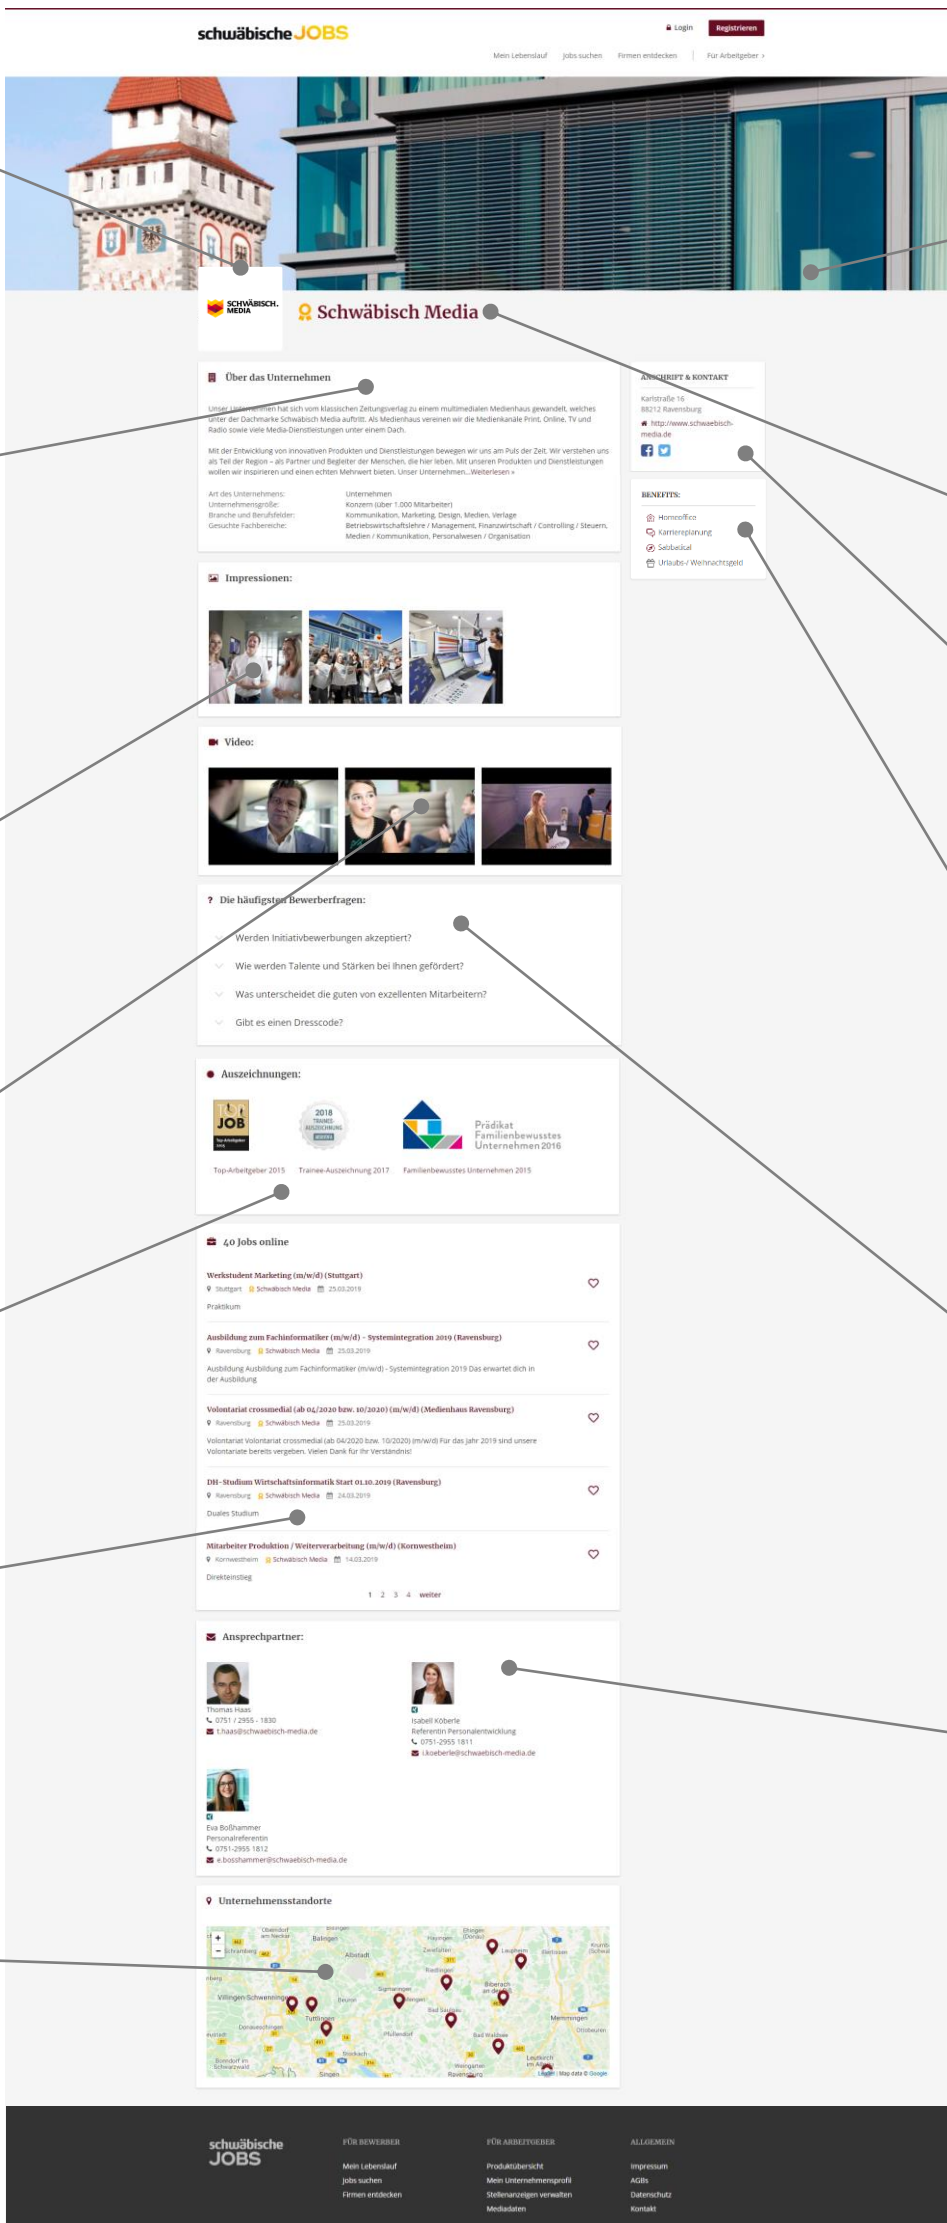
schwäbische JOBS

Login Registrieren

Mein Lebenslauf Jobs suchen Firmen entdecken Für Arbeitgeber ›

SCHWÄBISCH. MEDIA

Schwäbisch Media

Über das Unternehmen

Unser Unternehmen hat sich vom klassischen Zeitungsverlag zu einem multimedialen Medienhaus gewandelt, welches unter der Dachmarke Schwäbisch Media auftritt. Als Medienhaus vereinen wir die Medienkanäle Print, Online, TV und Radio sowie viele Media-Dienstleistungen unter einem Dach.

Mit der Entwicklung von innovativen Produkten und Dienstleistungen bewegen wir uns am Puls der Zeit. Wir verstehen uns als Teil der Region – als Partner und Begleiter der Menschen, die hier leben. Mit unseren Produkten und Dienstleistungen wollen wir inspirieren und einen echten Mehrwert bieten. Unser Unternehmen... Weiterlesen »

| Art des Unternehmens: | Unternehmen |
|---|---|
| Unternehmensgröße: | Konzern (über 1.000 Mitarbeiter) |
| Branche und Berufsfelder: | Kommunikation, Marketing, Design, Medien, Verlage |
| Gesuchte Fachbereiche: | Betriebswirtschaftslehre / Management, Finanzwirtschaft / Controlling / Steuern, Medien / Kommunikation, Personalwesen / Organisation |

ANSCHRIFT & KONTAKT

Karlstraße 16
88212 Ravensburg
http://www.schwaebisch-media.de

BENEFITS:

Homeoffice
Karriereplanung
Sabbatical
Urlaubs-/ Weihnachtsgeld

Impressionen:

Video:

Die häufigsten Bewerberfragen:

Werden Initiativbewerbungen akzeptiert?

Wie werden Talente und Stärken bei Ihnen gefördert?

Was unterscheidet die guten von exzellenten Mitarbeitern?

Gibt es einen Dresscode?

Auszeichnungen:

TOP JOB

2018 TRAINEE-AUSZEICHNUNG

Prädikat Familienbewusstes Unternehmen 2016

Top-Arbeitgeber 2015 Trainee-Auszeichnung 2017 Familienbewusstes Unternehmen 2015

40 Jobs online

Werkstudent Marketing (m/w/d) (Stuttgart)
Stuttgart Schwäbisch Media 25.03.2019
Praktikum

Ausbildung zum Fachinformatiker (m/w/d) - Systemintegration 2019 (Ravensburg)
Ravensburg Schwäbisch Media 25.03.2019
Ausbildung Ausbildung zum Fachinformatiker (m/w/d) - Systemintegration 2019 Das erwartet dich in der Ausbildung

Volontariat crossmedial (ab 04/2020 bzw. 10/2020) (m/w/d) (Medienhaus Ravensburg)
Ravensburg Schwäbisch Media 25.03.2019
Volontariat Volontariat crossmedial (ab 04/2020 bzw. 10/2020) (m/w/d) Für das Jahr 2019 sind unsere Volontariate bereits vergeben. Vielen Dank für Ihr Verständnis!

DH-Studium Wirtschaftsinformatik Start 01.10.2019 (Ravensburg)
Ravensburg Schwäbisch Media 24.03.2019
Duales Studium

Mitarbeiter Produktion / Weiterverarbeitung (m/w/d) (Kornwestheim)
Kornwestheim Schwäbisch Media 14.03.2019
Direkteinstieg

1 2 3 4 weiter

Ansprechpartner:

Thomas Haas
0751 / 2955 - 1830
t.haas@schwaebisch-media.de

Isabell Köberle
Referentin Personalentwicklung
0751-2955 1811
i.koeberle@schwaebisch-media.de

Eva Boßhammer
Personalreferentin
0751-2955 1812
e.bosshammer@schwaebisch-media.de

Unternehmensstandorte

Balingen Albstadt Villingen-Schwenningen Tuttlingen Sigmaringen Bad Saulgau Riedlingen Biberach an der Riß Memmingen Pfullendorf Bad Waldsee Leutkirch im Allgäu Weingarten Ravensburg Singen Stockach Ehingen (Donau) Laupheim Donaueschingen Leaflet | Map data © Google

schwäbische JOBS

FÜR BEWERBER
Mein Lebenslauf
Jobs suchen
Firmen entdecken

FÜR ARBEITGEBER
Produktübersicht
Mein Unternehmensprofil
Stellenanzeigen verwalten
Mediadaten

ALLGEMEIN
Impressum
AGBs
Datenschutz
Kontakt